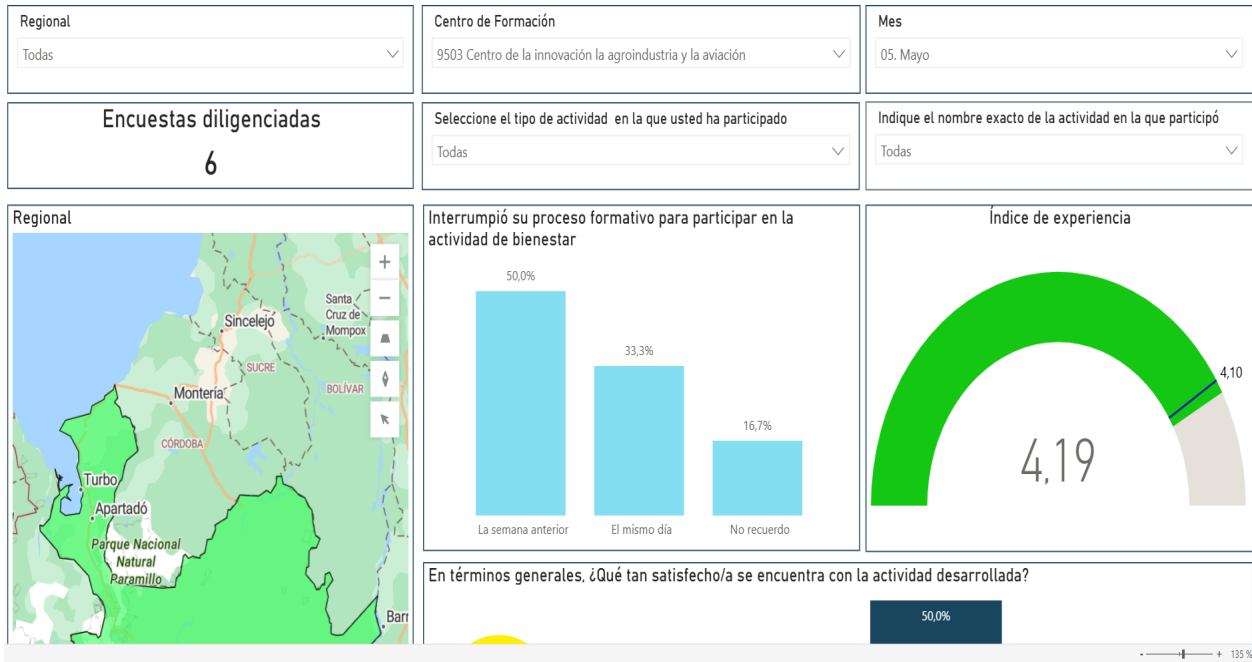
Regional
Todas

Centro de Formación
9503 Centro de la innovación la agroindustria y la aviación

Mes
05. Mayo

Encuestas diligenciadas
6

Seleccione el tipo de actividad en la que usted ha participado
Todas

Indique el nombre exacto de la actividad en la que participó
Todas

Regional
Santa Cruz de Mompox
Sincelejo
SUCRE
BOLÍVAR
Montería
CÓRDOBA
Turbo
Apartadó
Parque Nacional Natural Paramillo
Barr

Interrumpió su proceso formativo para participar en la actividad de bienestar

| La semana anterior | El mismo día | No recuerdo |
|---|---|---|
| 50,0% | 33,3% | 16,7% |

Índice de experiencia
4,10
4,19

En términos generales, ¿Qué tan satisfecho/a se encuentra con la actividad desarrollada?
50,0%

135 %